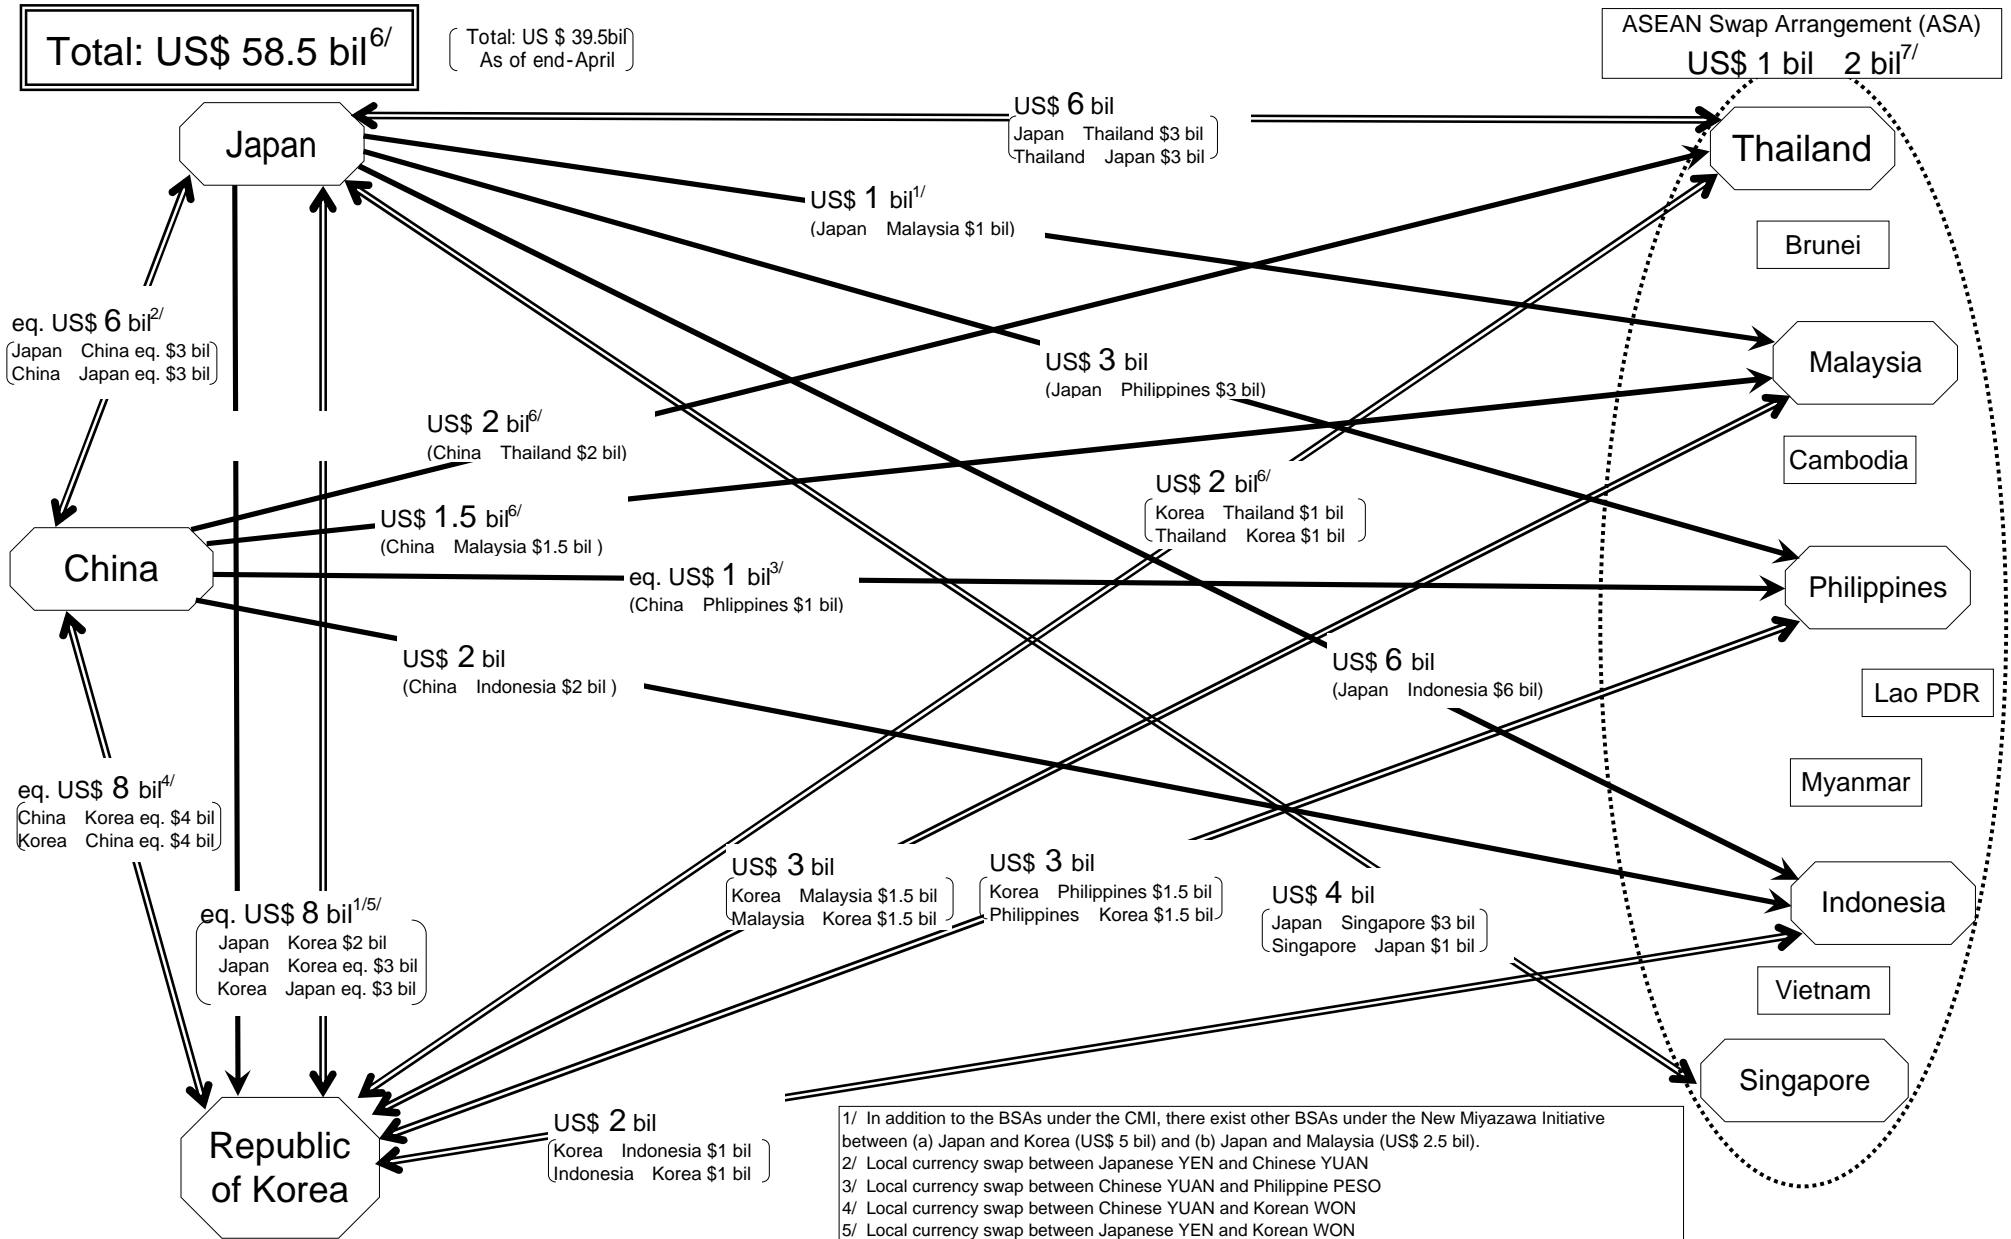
Total: US$ 58.5 bil$^{6/}$

Total: US $ 39.5bil
As of end-April

ASEAN Swap Arrangement (ASA)
US$ 1 bil 2 bil$^{7/}$

Japan

US$ 6 bil
Japan Thailand $3 bil
Thailand Japan $3 bil

Thailand

US$ 1 bil$^{1/}$
(Japan Malaysia $1 bil)

Brunei

eq. US$ 6 bil$^{2/}$
Japan China eq. $3 bil
China Japan eq. $3 bil

Malaysia

US$ 3 bil
(Japan Philippines $3 bil)

US$ 2 bil$^{6/}$
(China Thailand $2 bil)

Cambodia

US$ 2 bil$^{6/}$
Korea Thailand $1 bil
Thailand Korea $1 bil

US$ 1.5 bil$^{6/}$
(China Malaysia $1.5 bil )

China

eq. US$ 1 bil$^{3/}$
(China Phlippines $1 bil)

Philippines

US$ 2 bil
(China Indonesia $2 bil )

US$ 6 bil
(Japan Indonesia $6 bil)

Lao PDR

eq. US$ 8 bil$^{4/}$
China Korea eq. $4 bil
Korea China eq. $4 bil

Myanmar

US$ 3 bil
Korea Malaysia $1.5 bil
Malaysia Korea $1.5 bil

US$ 3 bil
Korea Philippines $1.5 bil
Philippines Korea $1.5 bil

US$ 4 bil
Japan Singapore $3 bil
Singapore Japan $1 bil

Indonesia

eq. US$ 8 bil$^{1/5/}$
Japan Korea $2 bil
Japan Korea eq. $3 bil
Korea Japan eq. $3 bil

Vietnam

Singapore

Republic of Korea

US$ 2 bil
Korea Indonesia $1 bil
Indonesia Korea $1 bil

1/ In addition to the BSAs under the CMI, there exist other BSAs under the New Miyazawa Initiative between (a) Japan and Korea (US$ 5 bil) and (b) Japan and Malaysia (US$ 2.5 bil).
2/ Local currency swap between Japanese YEN and Chinese YUAN
3/ Local currency swap between Chinese YUAN and Philippine PESO
4/ Local currency swap between Chinese YUAN and Korean WON
5/ Local currency swap between Japanese YEN and Korean WON